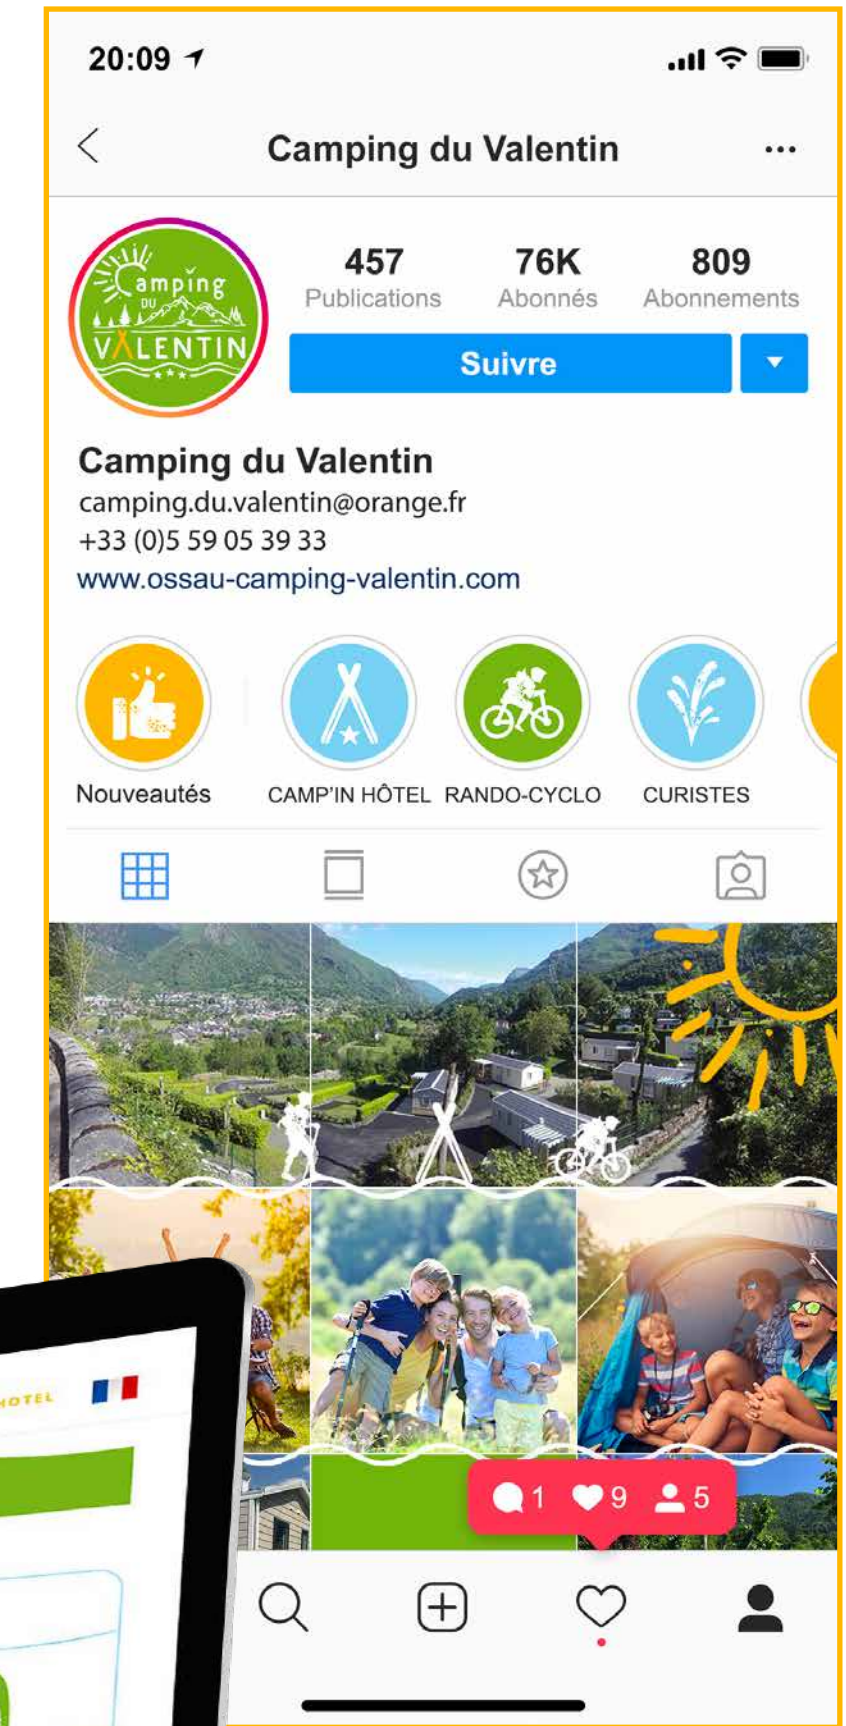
20:09

Camping du Valentin

Camping du VALENTIN

457
Publications

76K
Abonnés

809
Abonnements

Suivre

Camping du Valentin
camping.du.valentin@orange.fr
+33 (0)5 59 05 39 33
www.ossau-camping-valentin.com

Nouveautés

CAMP'IN HÔTEL

RANDO-CYCLO

CURISTES

HOTEL

1 9 5